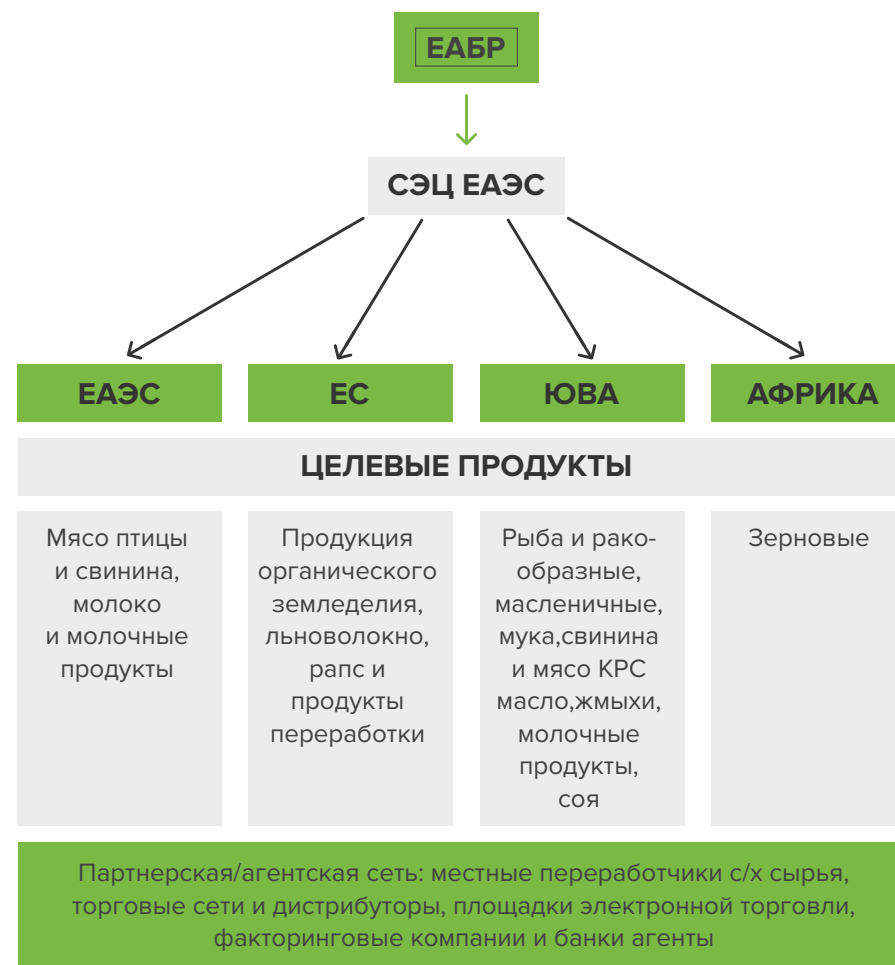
ЕАБР

СЭЦ ЕАЭС

ЕАЭС

ЕС

ЮВА

АФРИКА

ЦЕЛЕВЫЕ ПРОДУКТЫ

Мясо птицы и свинина, молоко и молочные продукты

Продукция органического земледелия, льноволокно, рапс и продукты переработки

Рыба и ракообразные, масленичные, мука,свинина и мясо КРС масло,жмыхи, молочные продукты, соя

Зерновые

Партнерская/агентская сеть: местные переработчики с/х сырья, торговые сети и дистрибуторы, площадки электронной торговли, факторинговые компании и банки агенты